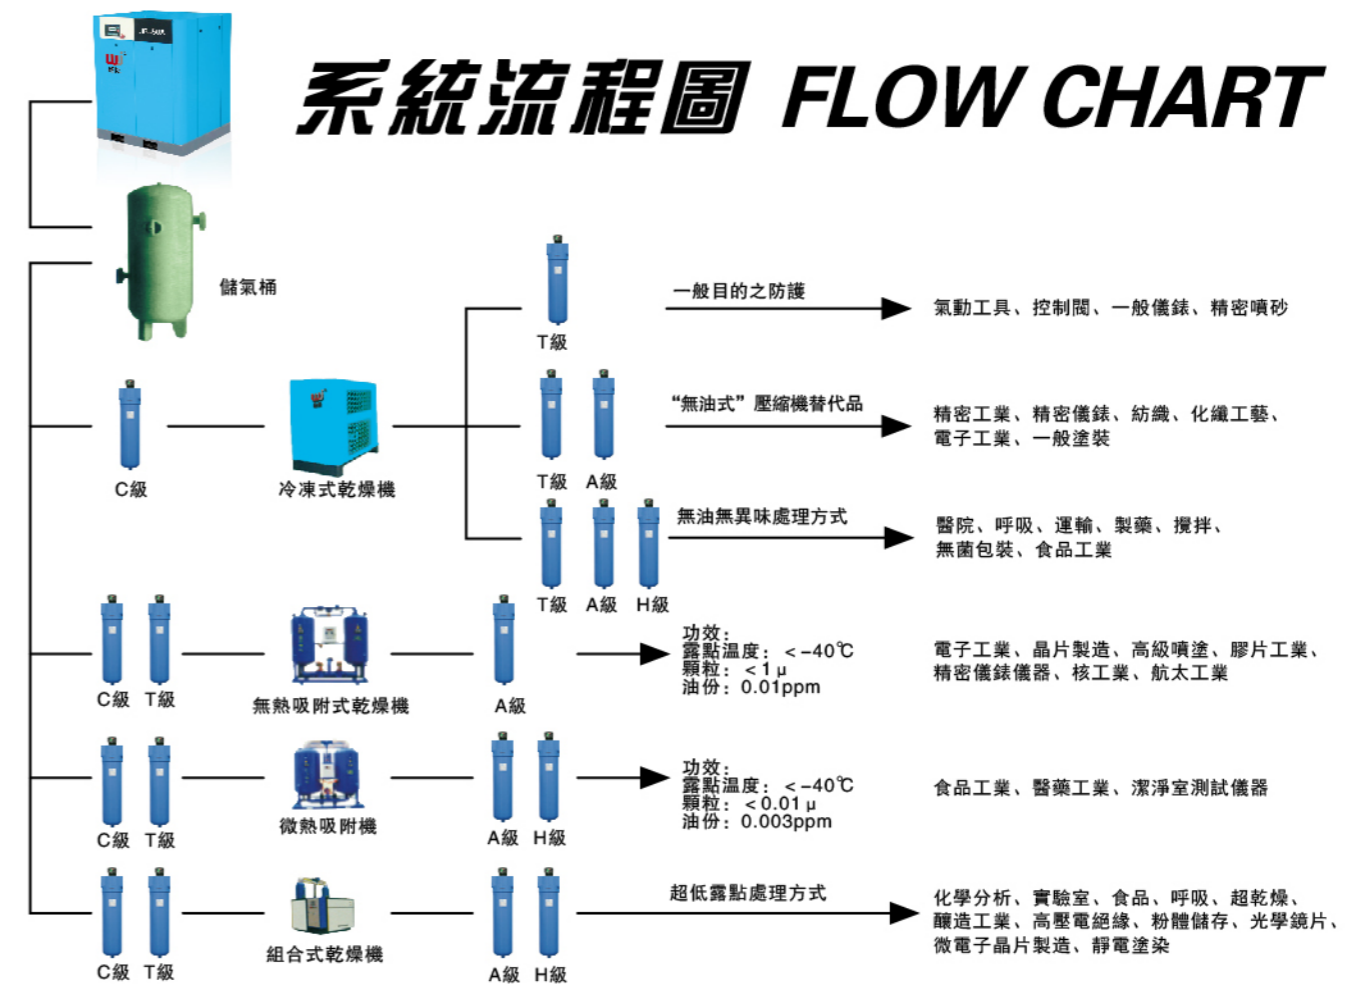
系統流程圖 FLOW CHART

儲氣桶

T級

一般目的之防護

氣動工具、控制閥、一般儀錶、精密噴砂

C級

冷凍式乾燥機

T級 A級

“無油式”壓縮機替代品

精密工業、精密儀錶、紡織、化纖工藝、電子工業、一般塗裝

T級 A級 H級

無油無異味處理方式

醫院、呼吸、運輸、製藥、攪拌、無菌包裝、食品工業

C級 T級

無熱吸附式乾燥機

A級

功效：
露點溫度：＜−40℃
顆粒：＜1μ
油份：0.01ppm

電子工業、晶片製造、高級噴塗、膠片工業、精密儀錶儀器、核工業、航太工業

C級 T級

微熱吸附機

A級 H級

功效：
露點溫度：＜−40℃
顆粒：＜0.01μ
油份：0.003ppm

食品工業、醫藥工業、潔淨室測試儀器

C級 T級

組合式乾燥機

A級 H級

超低露點處理方式

化學分析、實驗室、食品、呼吸、超乾燥、釀造工業、高壓電絕緣、粉體儲存、光學鏡片、微電子晶片製造、靜電塗染